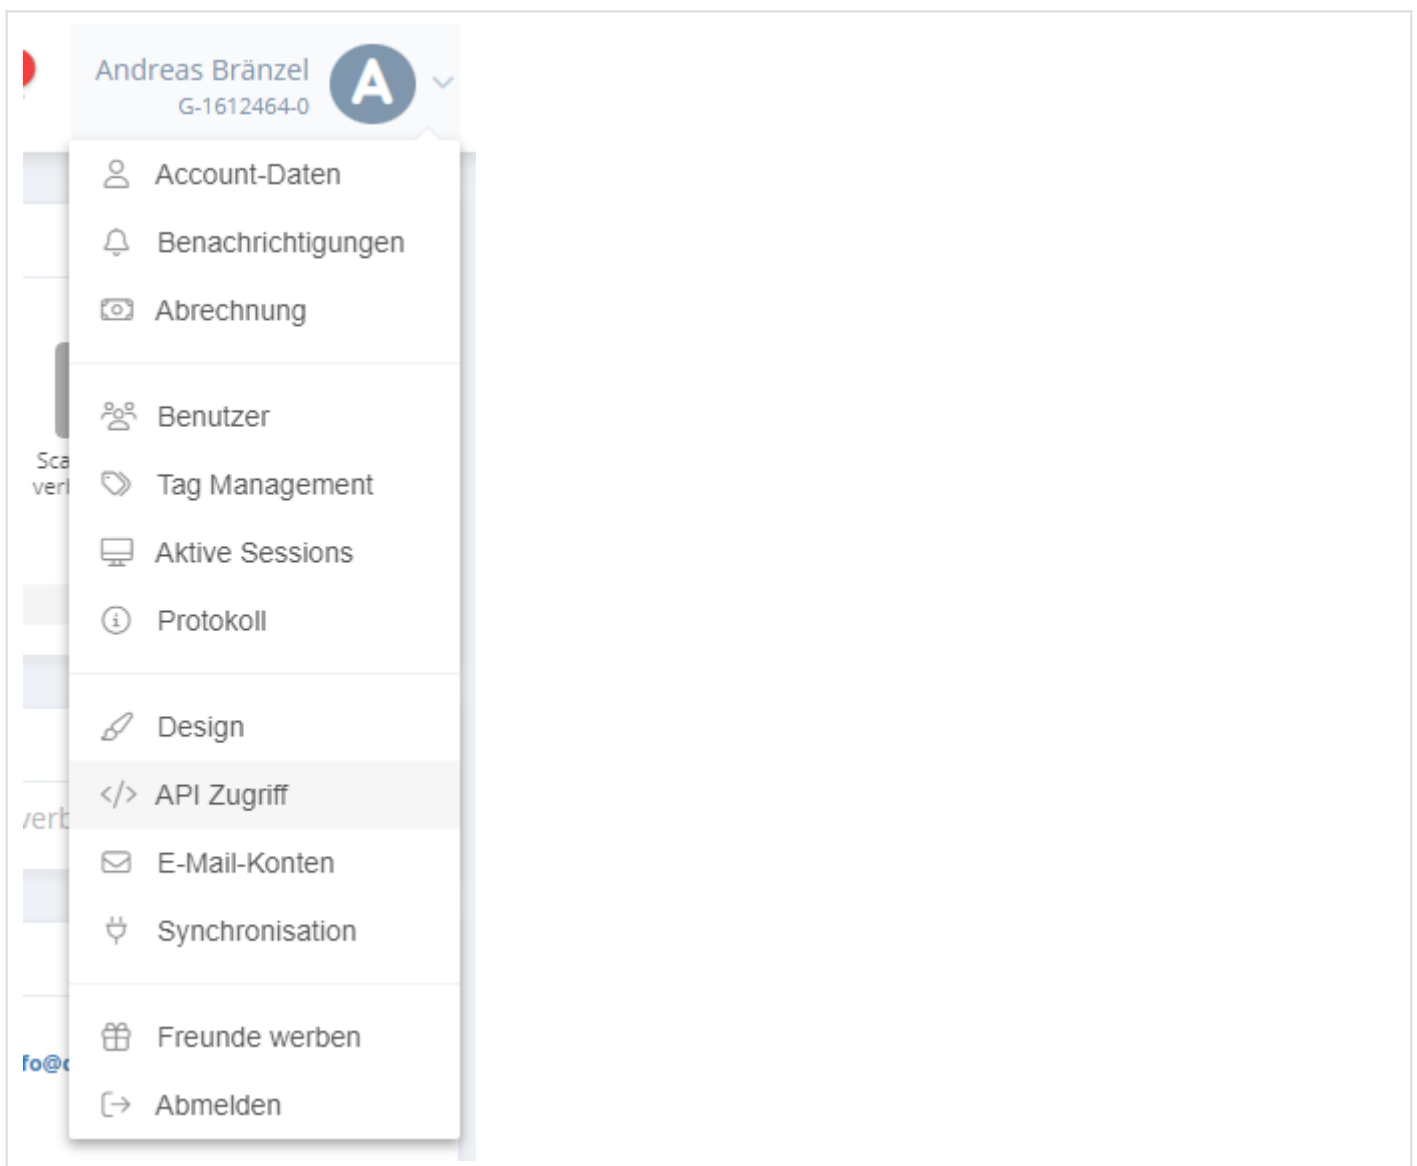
Andreas Bränzel
G-1612464-0
A

Account-Daten
Benachrichtigungen
Abrechnung

Benutzer
Tag Management
Aktive Sessions
Protokoll

Design
API Zugriff
E-Mail-Konten
Synchronisation

Freunde werben
Abmelden

Sca
ver
verb
fo@